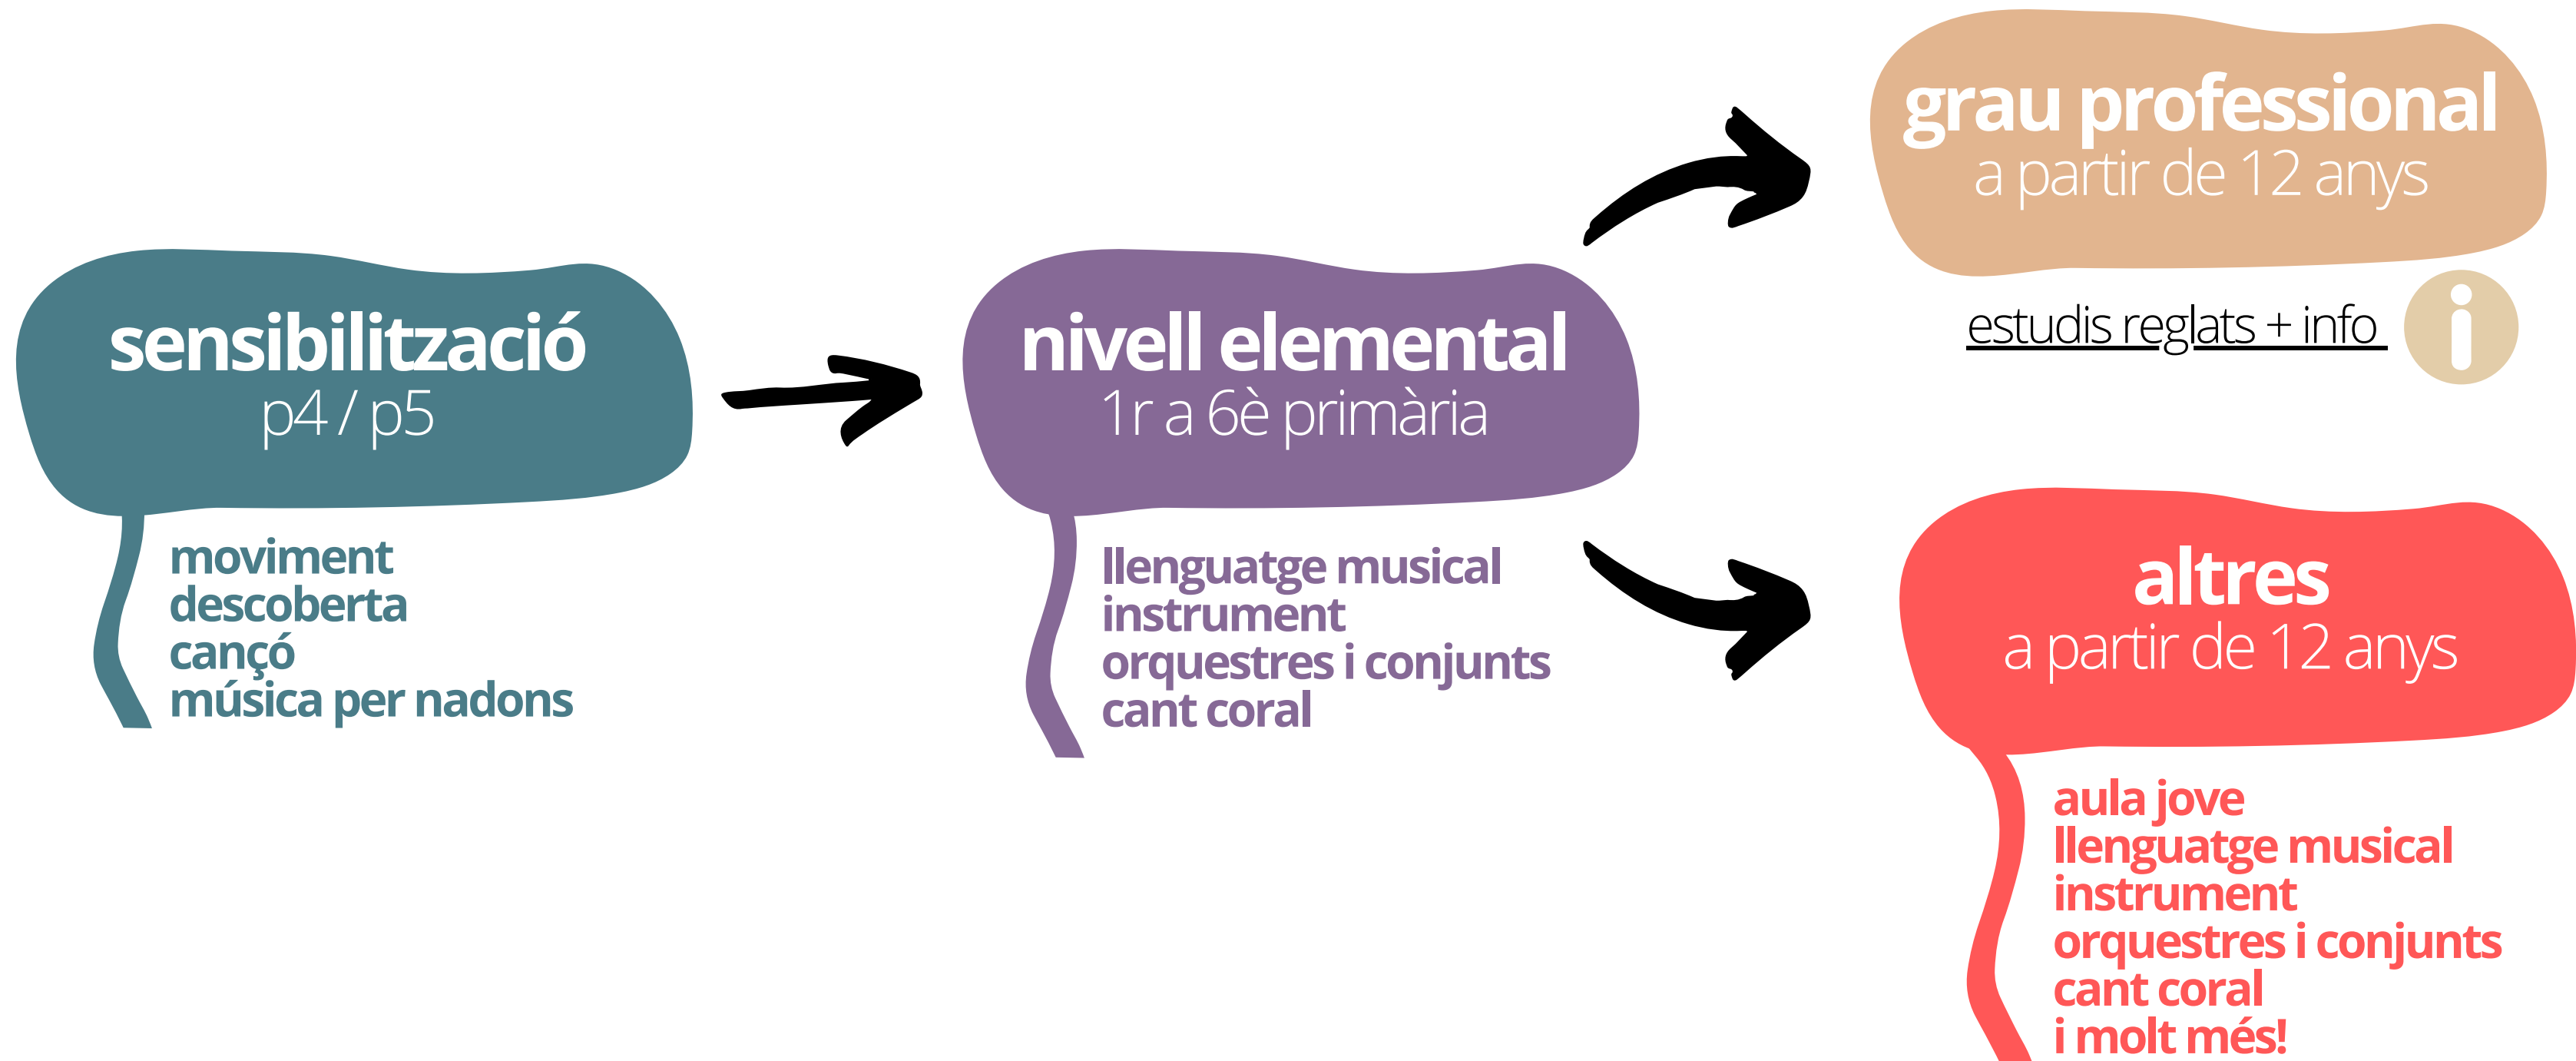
sensibilització
p4 / p5

moviment
descoberta
cançó
música per nadons

nivell elemental
1r a 6è primària

llenguatge musical
instrument
orquestres i conjunts
cant coral

grau professional
a partir de 12 anys

estudis reglats + info

altres
a partir de 12 anys

aula jove
llenguatge musical
instrument
orquestres i conjunts
cant coral
i molt més!